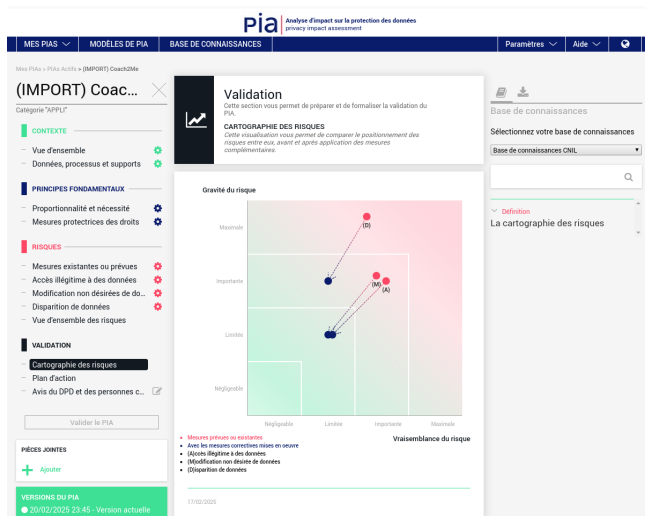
pia Analyse d'impact sur la protection des données
privacy impact assessment

MES PIAS ⌄ | MODÈLES DE PIA | BASE DE CONNAISSANCES | Paramètres ⌄ | Aide ⌄

Mes PIAs > PIAs Actifs > (IMPORT) Coach2Me

(IMPORT) Coac...

Catégorie "APPLI"

CONTEXTE
Vue d'ensemble
Données, processus et supports

PRINCIPES FONDAMENTAUX
Proportionnalité et nécessité
Mesures protectrices des droits

RISQUES
Mesures existantes ou prévues
Accès illégitime à des données
Modification non désirées de do...
Disparition de données
Vue d'ensemble des risques

VALIDATION
Cartographie des risques
Plan d'action
Avis du DPD et des personnes c...

Valider le PIA

PIÈCES JOINTES
+ Ajouter

VERSIONS DU PIA
20/02/2025 23:45 - Version actuelle

Validation
Cette section vous permet de préparer et de formaliser la validation du PIA.
CARTOGRAPHIE DES RISQUES
Cette visualisation vous permet de comparer le positionnement des risques entre eux, avant et après application des mesures complémentaires.

Gravité du risque
Maximale
Importante
Limitée
Négligeable
(D)
(M)
(A)
Négligeable | Limitée | Importante | Maximale
Vraisemblance du risque

Mesures prévues ou existantes
Avec les mesures correctives mises en oeuvre
(A)ccès illégitime à des données
(M)odification non désirée de données
(D)isparition de données

17/02/2025

Base de connaissances
Sélectionnez votre base de connaissances
Base de connaissances CNIL
Définition
La cartographie des risques